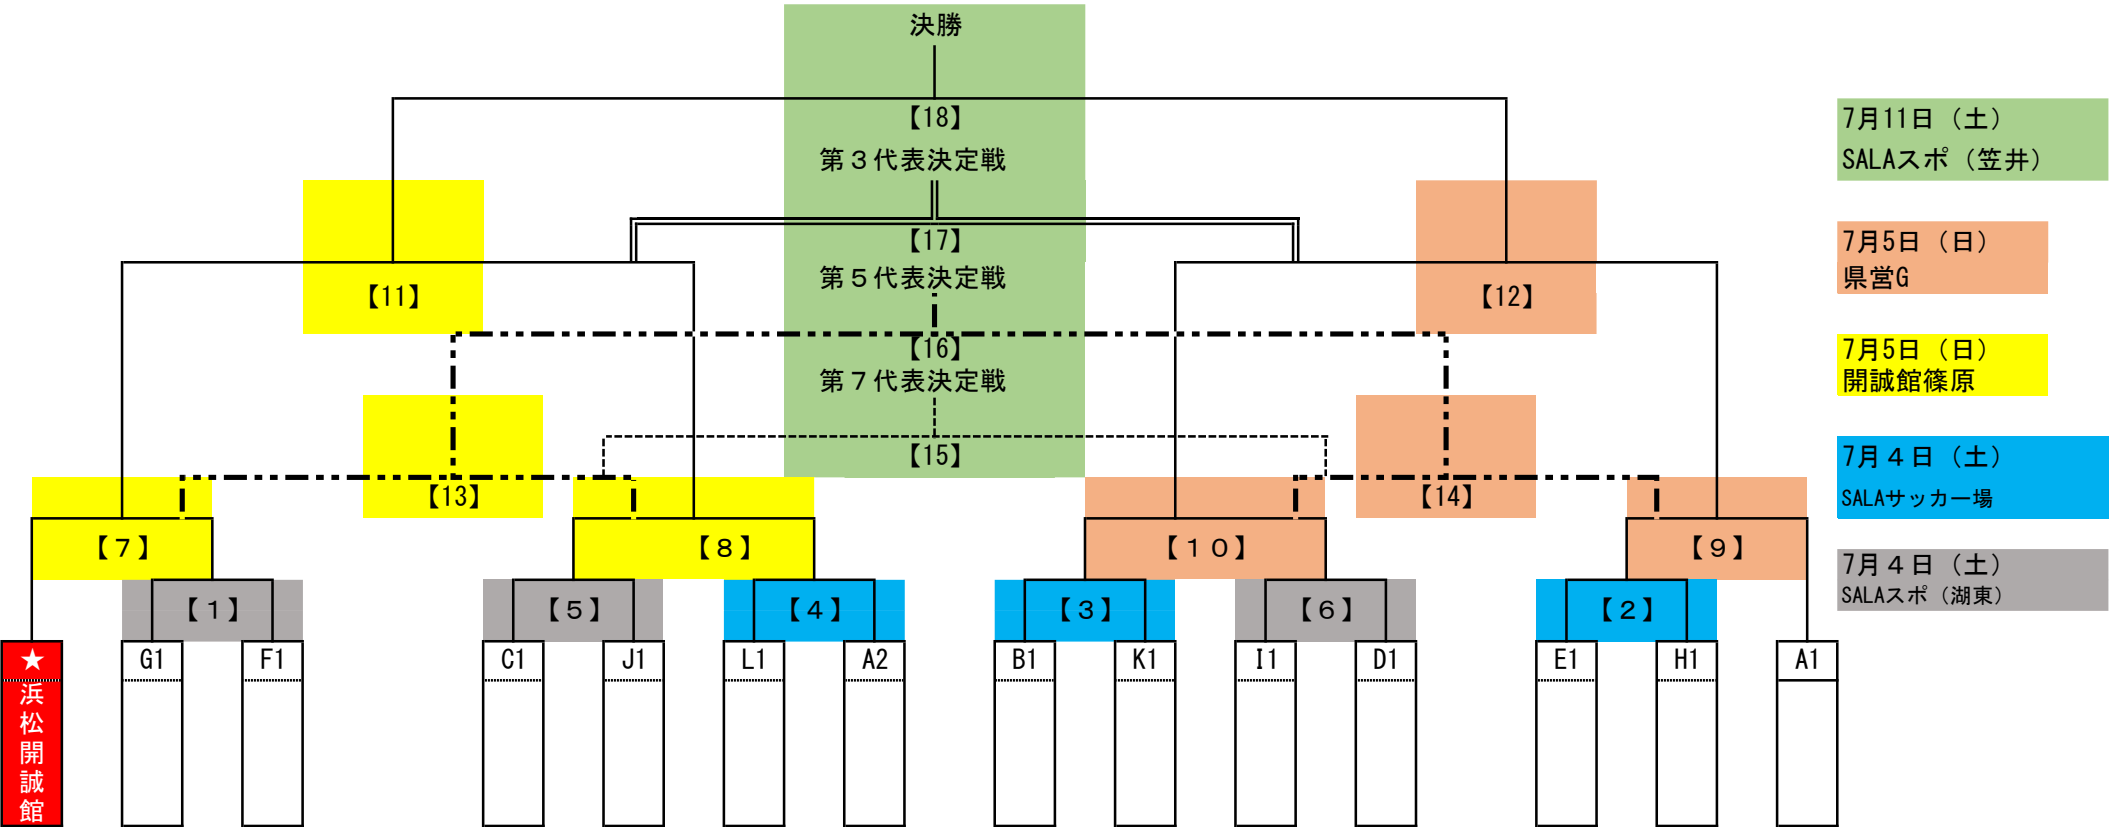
決勝

【18】
第３代表決定戦

【17】
第５代表決定戦

【16】
第７代表決定戦

【15】

【11】

【12】

【13】

【14】

【７】

【８】

【１０】

【９】

【１】

【５】

【４】

【３】

【６】

【２】

★浜松開誠館

G1

F1

C1

J1

L1

A2

B1

K1

I1

D1

E1

H1

A1

7月11日（土）
SALAスポ（笠井）

7月5日（日）
県営G

7月5日（日）
開誠館篠原

7月４日（土）
SALAサッカー場

7月４日（土）
SALAスポ（湖東）